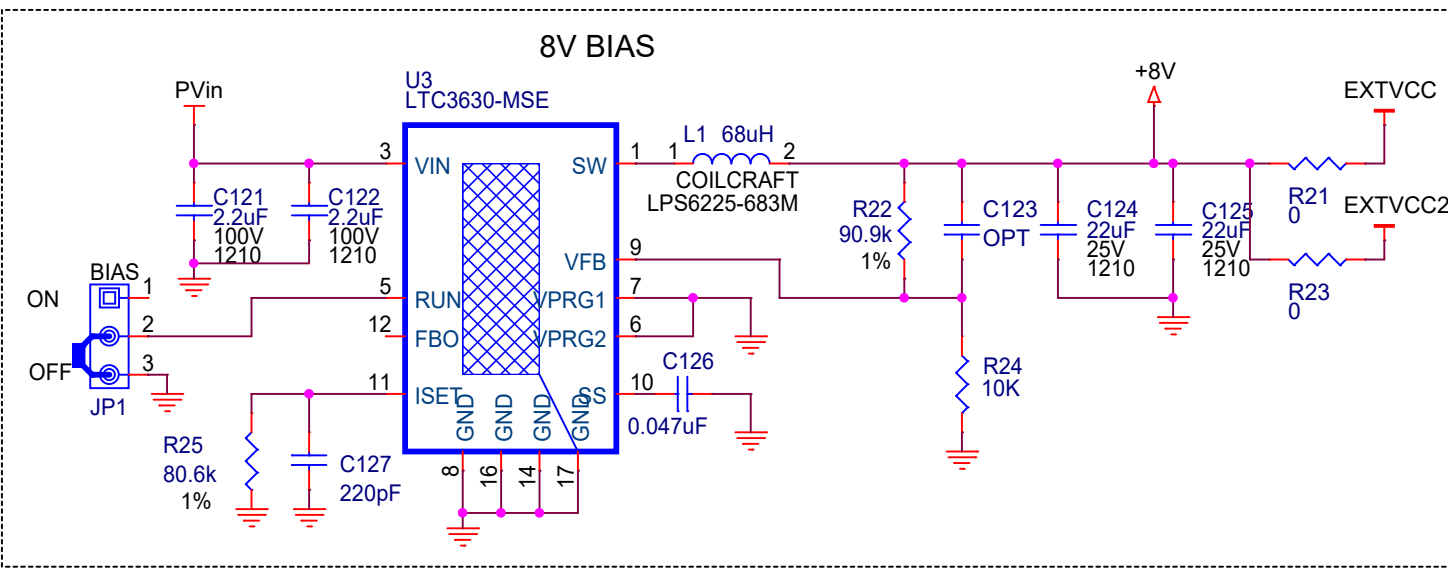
8V BIAS

U3
LTC3630-MSE

PVin

3 VIN
SW 1
1 L1 68uH 2
COILCRAFT
LPS6225-683M

+8V

EXTVCC

C121
2.2uF
100V
1210

C122
2.2uF
100V
1210

R22
90.9k
1%

C123
OPT

C124
22uF
25V
1210

C125
22uF
25V
1210

R21
0

EXTVCC2

BIAS
1
ON
2
3
OFF
JP1

5 RUN
12 FBO
11 ISET

VFB 9
VPRG1 7
VPRG2 6
SS 10

C126
0.047uF

R23
0

R24
10K

GND GND GND GND
8 16 14 17

R25
80.6k
1%

C127
220pF